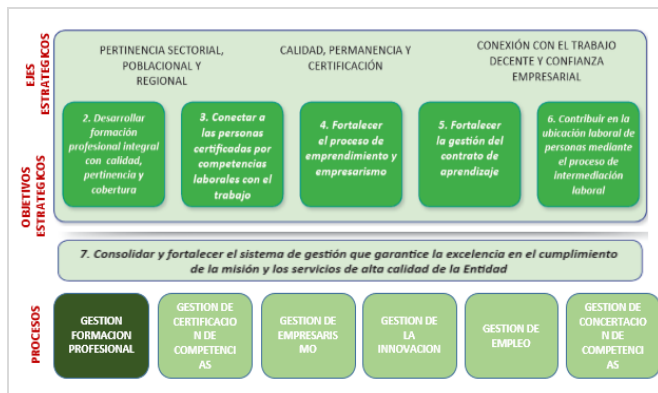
EJES ESTRATEGICOS

PERTINENCIA SECTORIAL, POBLACIONAL Y REGIONAL

CALIDAD, PERMANENCIA Y CERTIFICACIÓN

CONEXIÓN CON EL TRABAJO DECENTE Y CONFIANZA EMPRESARIAL

OBJETIVOS ESTRATEGICOS

2. Desarrollar formación profesional integral con calidad, pertinencia y cobertura

3. Conectar a las personas certificadas por competencias laborales con el trabajo

4. Fortalecer el proceso de emprendimiento y empresarismo

5. Fortalecer la gestión del contrato de aprendizaje

6. Contribuir en la ubicación laboral de personas mediante el proceso de intermediación laboral

7. Consolidar y fortalecer el sistema de gestión que garantice la excelencia en el cumplimiento de la misión y los servicios de alta calidad de la Entidad

PROCESOS

GESTION FORMACION PROFESIONAL

GESTION DE CERTIFICACION DE COMPETENCIAS

GESTION DE EMPRESARISMO

GESTION DE LA INNOVACION

GESTION DE EMPLEO

GESTION DE CONCERTACION DE COMPETENCIAS